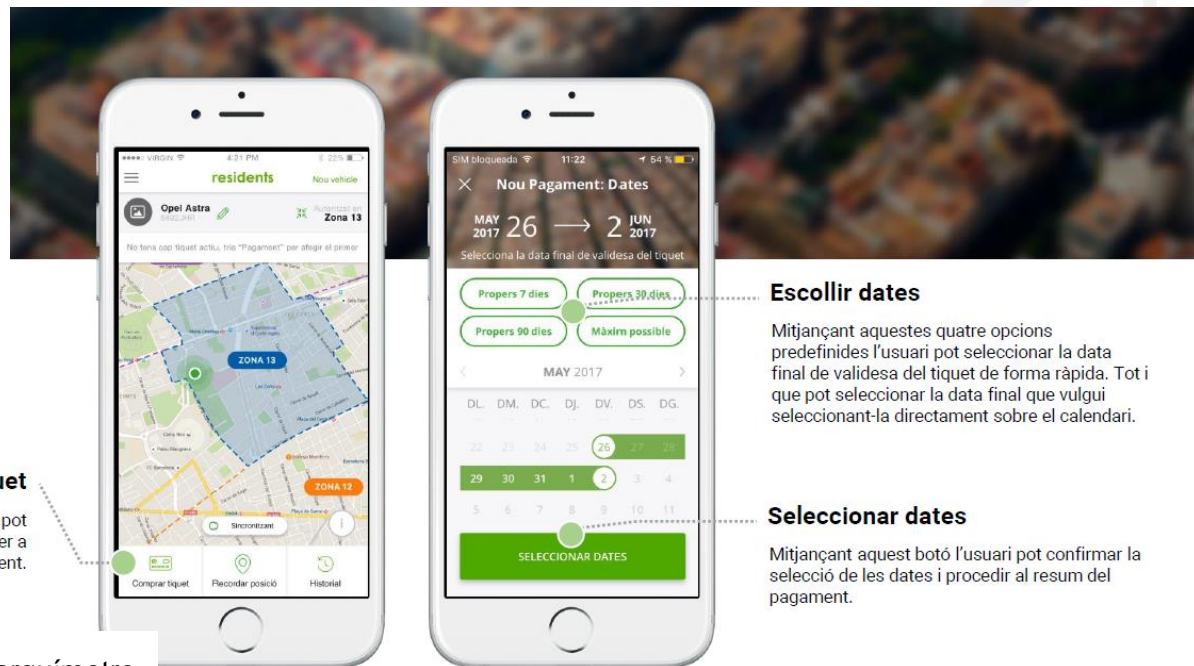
●●●○○ VIRGIN 4:21 PM 22%

residents

Nou vehicle

Opel Astra

5682JHR

Autoritzat en

Zona 13

No tens cap tiquet actiu, tria "Pagament" per afegir el primer

ZONA 13

ZONA 12

Sincronitzant

Comprar tiquet

Recordar posició

Historial

SIM bloqueada 11:22 54 %

Nou Pagament: Dates

MAY 2017 26 → 2 JUN 2017

Selecciona la data final de validesa del tiquet

Propers 7 dies

Propers 30 dies

Propers 90 dies

Màxim possible

MAY 2017

| DL. | DM. | DC. | DJ. | DV. | DS. | DG. |
|---|---|---|---|---|---|---|
| 22 | 23 | 24 | 25 | 26 | 27 | 28 |
| 29 | 30 | 31 | 1 | 2 | 3 | 4 |
| 5 | 6 | 7 | 8 | 9 | 10 | 11 |

SELECCIONAR DATES

Escollir dates

Mitjançant aquestes quatre opcions predefinides l'usuari pot seleccionar la data final de validesa del tiquet de forma ràpida. Tot i que pot seleccionar la data final que vulgui seleccionant-la directament sobre el calendari.

Seleccionar dates

Mitjançant aquest botó l'usuari pot confirmar la selecció de les dates i procedir al resum del pagament.

uet

pot

er a

ent.